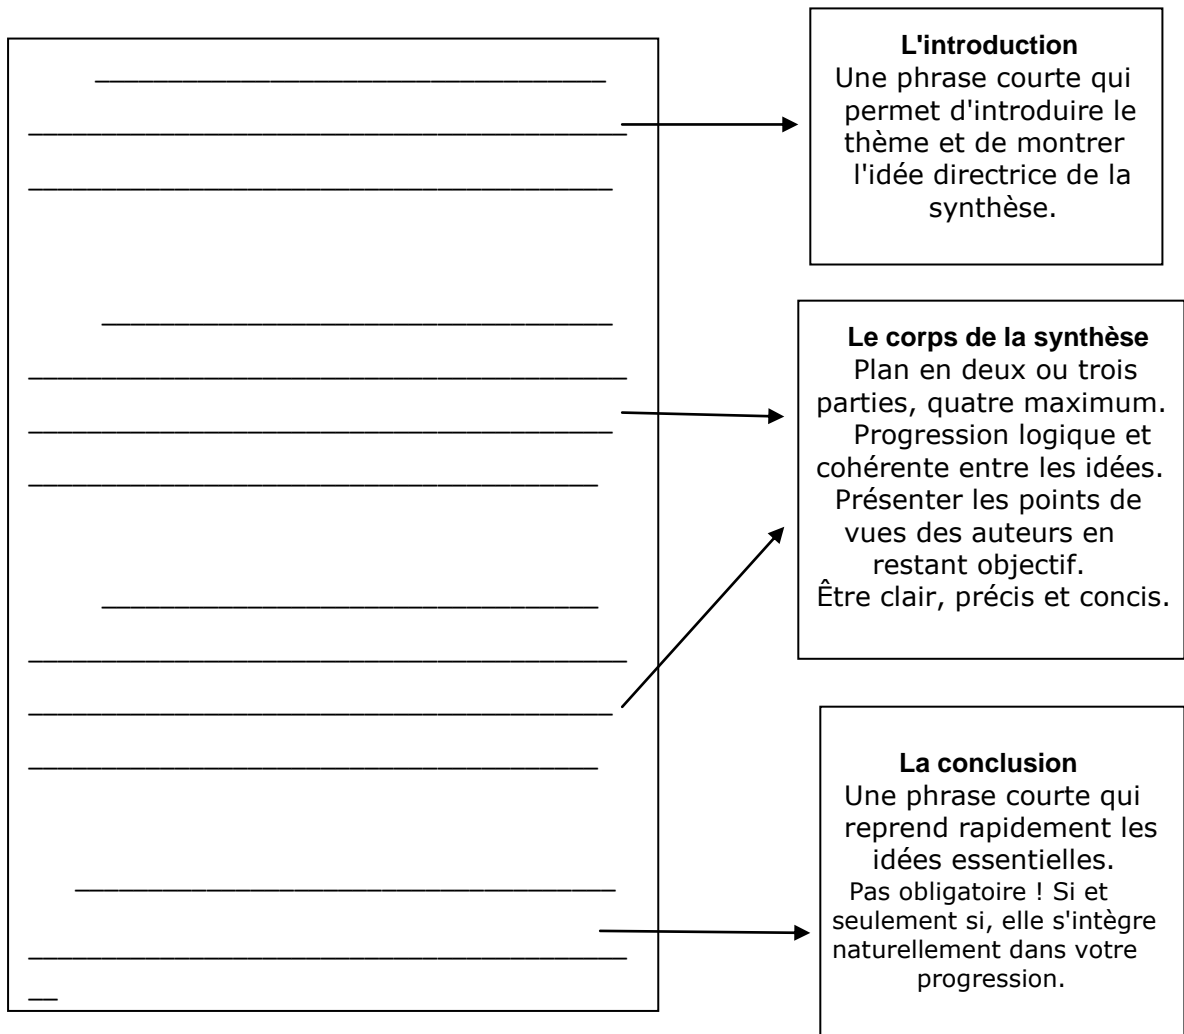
L'introduction
Une phrase courte qui permet d'introduire le thème et de montrer l'idée directrice de la synthèse.

Le corps de la synthèse
Plan en deux ou trois parties, quatre maximum.
Progression logique et cohérente entre les idées.
Présenter les points de vues des auteurs en restant objectif.
Être clair, précis et concis.

La conclusion
Une phrase courte qui reprend rapidement les idées essentielles.
Pas obligatoire ! Si et seulement si, elle s'intègre naturellement dans votre progression.